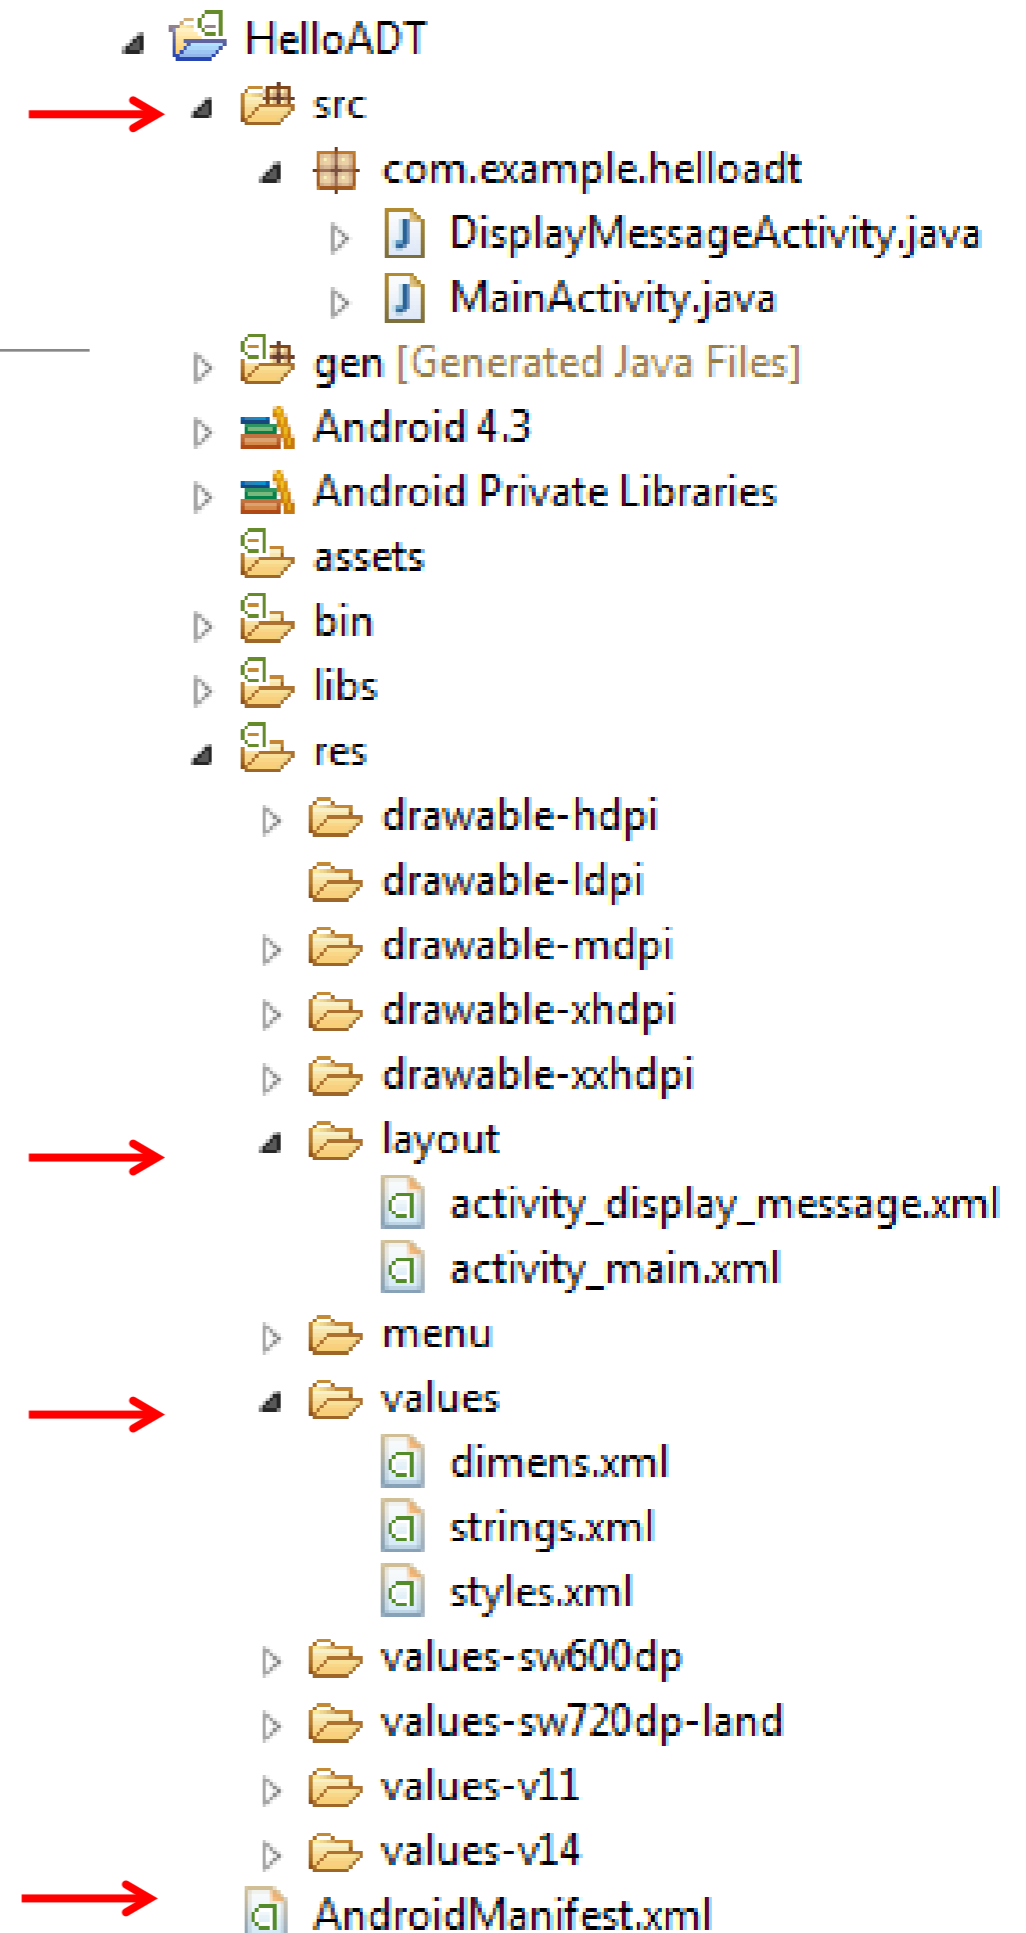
HelloADT
src
com.example.helloadt
DisplayMessageActivity.java
MainActivity.java
gen [Generated Java Files]
Android 4.3
Android Private Libraries
assets
bin
libs
res
drawable-hdpi
drawable-ldpi
drawable-mdpi
drawable-xhdpi
drawable-xxhdpi
layout
activity_display_message.xml
activity_main.xml
menu
values
dimens.xml
strings.xml
styles.xml
values-sw600dp
values-sw720dp-land
values-v11
values-v14
AndroidManifest.xml